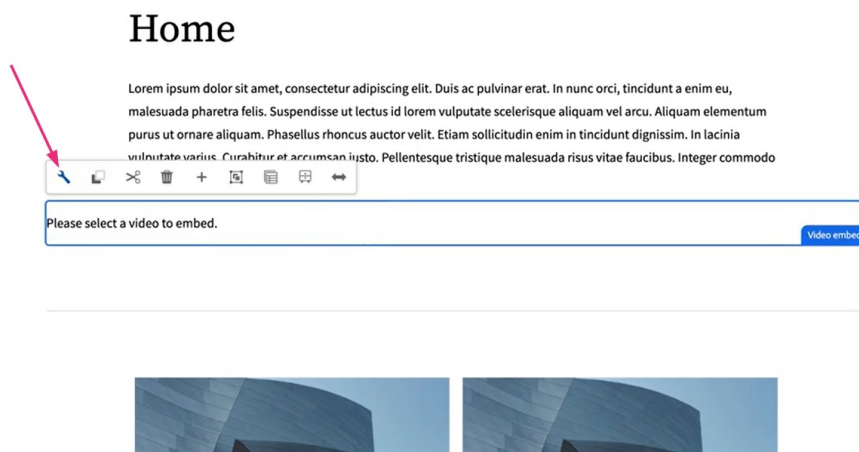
Home

Lorem ipsum dolor sit amet, consectetur adipiscing elit. Duis ac pulvinar erat. In nunc orci, tincidunt a enim eu, malesuada pharetra felis. Suspendisse ut lectus id lorem vulputate scelerisque aliquam vel arcu. Aliquam elementum purus ut ornare aliquam. Phasellus rhoncus auctor velit. Etiam sollicitudin enim in tincidunt dignissim. In lacinia vulputate varius. Curabitur et accumsan justo. Pellentesque tristique malesuada risus vitae faucibus. Integer commodo

Please select a video to embed.

Video embe